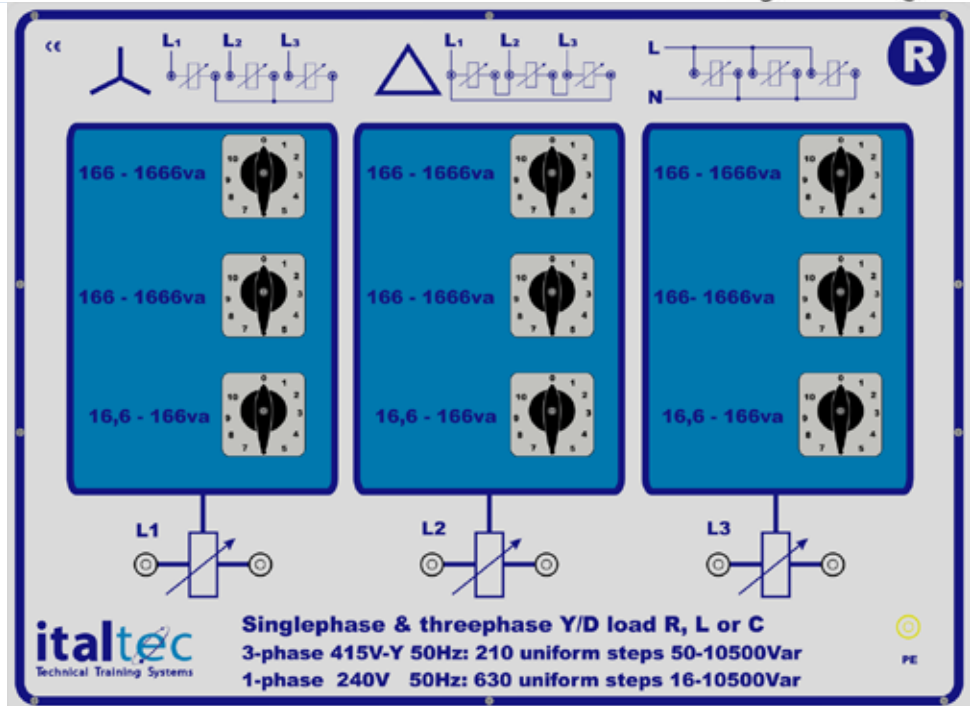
CE

L1 L2 L3

L1 L2 L3

L

N

R

166 - 1666va

166 - 1666va

16,6 - 166va

166 - 1666va

166 - 1666va

16,6 - 166va

166 - 1666va

166- 1666va

16,6 - 166va

0 1 2 3 4 5 7 8 9 10

L1

L2

L3

italtec
Technical Training Systems

Singlephase & threephase Y/D load R, L or C
3-phase 415V-Y 50Hz: 210 uniform steps 50-10500Var
1-phase 240V 50Hz: 630 uniform steps 16-10500Var

PE